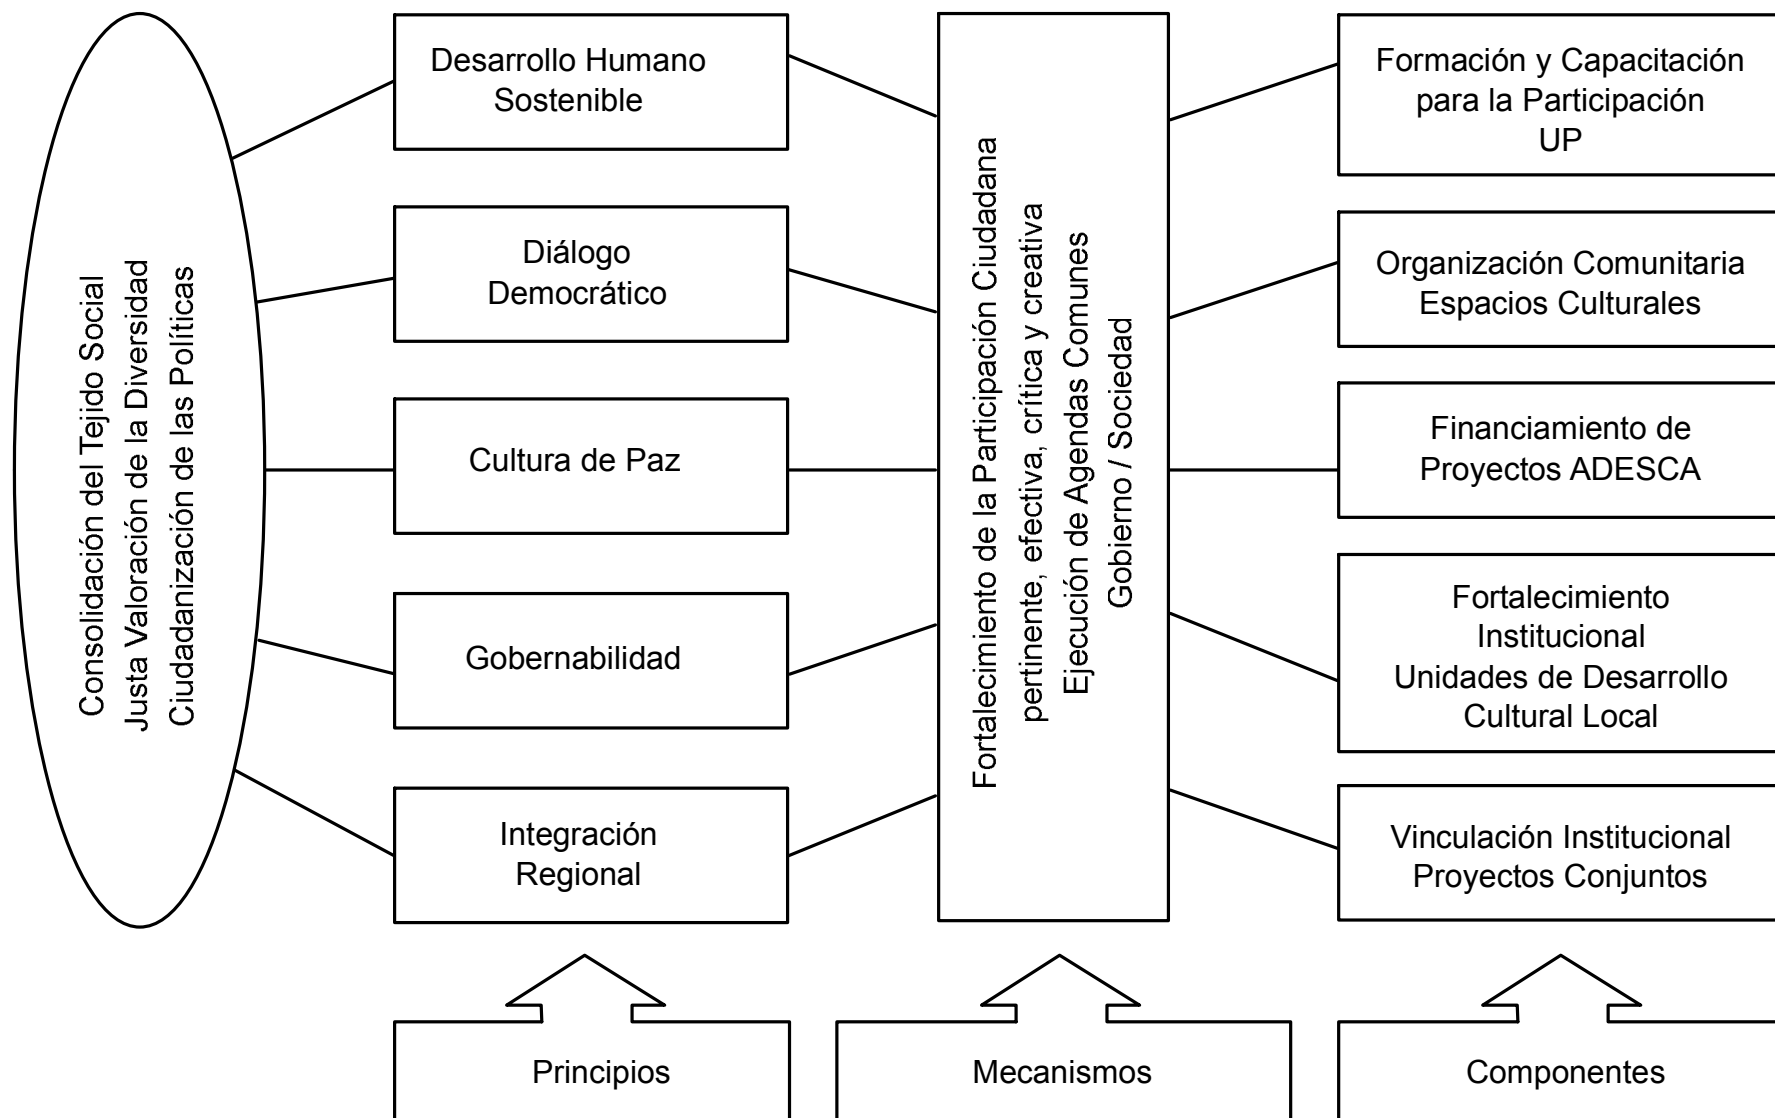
Consolidación del Tejido Social
Justa Valoración de la Diversidad
Ciudadanización de las Políticas

Desarrollo Humano Sostenible

Diálogo Democrático

Cultura de Paz

Gobernabilidad

Integración Regional

Fortalecimiento de la Participación Ciudadana
pertinente, efectiva, crítica y creativa
Ejecución de Agendas Comunes
Gobierno / Sociedad

Formación y Capacitación para la Participación
UP

Organización Comunitaria
Espacios Culturales

Financiamiento de Proyectos ADESCA

Fortalecimiento Institucional
Unidades de Desarrollo Cultural Local

Vinculación Institucional
Proyectos Conjuntos

Principios

Mecanismos

Componentes